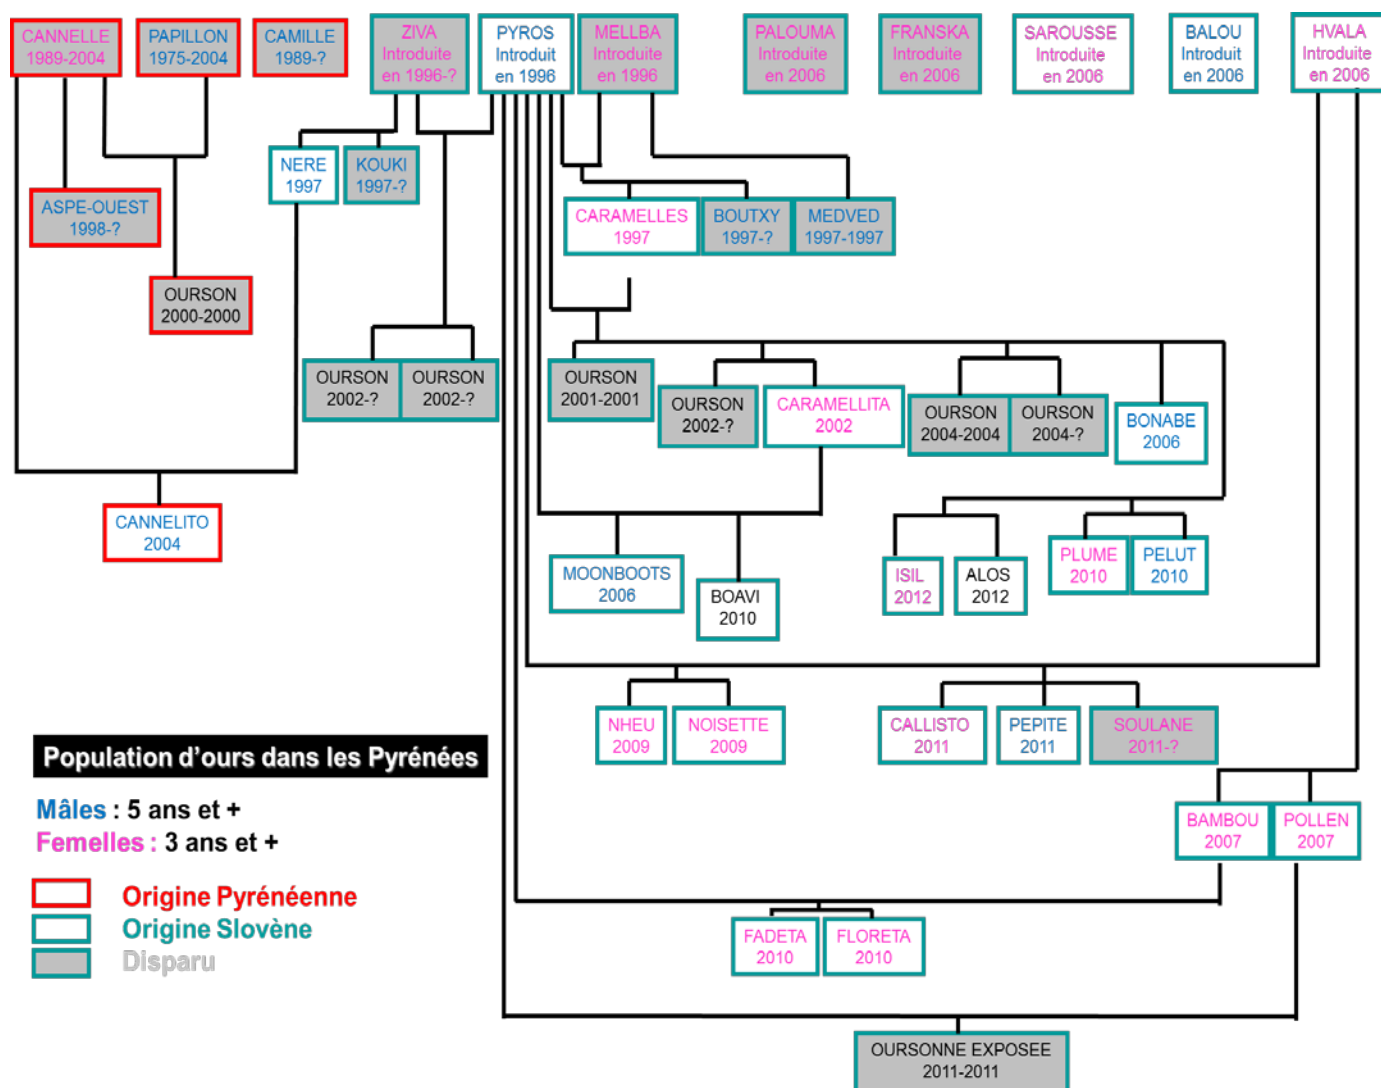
CANNELLE 1989-2004

PAPILLON 1975-2004

CAMILLE 1989-?

ZIVA Introduite en 1996-?

PYROS Introduit en 1996

MELLBA Introduite en 1996

PALOUMA Introduite en 2006

FRANSKA Introduite en 2006

SAROUSSE Introduite en 2006

BALOU Introduit en 2006

HVALA Introduite en 2006

NERE 1997

KOUKI 1997-?

ASPE-OUEST 1998-?

CARAMELLES 1997

BOUTXY 1997-?

MEDVED 1997-1997

OURSON 2000-2000

OURSON 2002-?

OURSON 2002-?

OURSON 2001-2001

OURSON 2002-?

CARAMELLITA 2002

OURSON 2004-2004

OURSON 2004-?

BONABE 2006

CANNELITO 2004

MOONBOOTS 2006

BOAVI 2010

ISIL 2012

ALOS 2012

PLUME 2010

PELUT 2010

NHEU 2009

NOISETTE 2009

CALLISTO 2011

PEPITE 2011

SOULANE 2011-?

Population d’ours dans les Pyrénées

Mâles : 5 ans et +
Femelles : 3 ans et +

Origine Pyrénéenne
Origine Slovène
Disparu

BAMBOU 2007

POLLEN 2007

FADETA 2010

FLORETA 2010

OURSONNE EXPOSEE 2011-2011